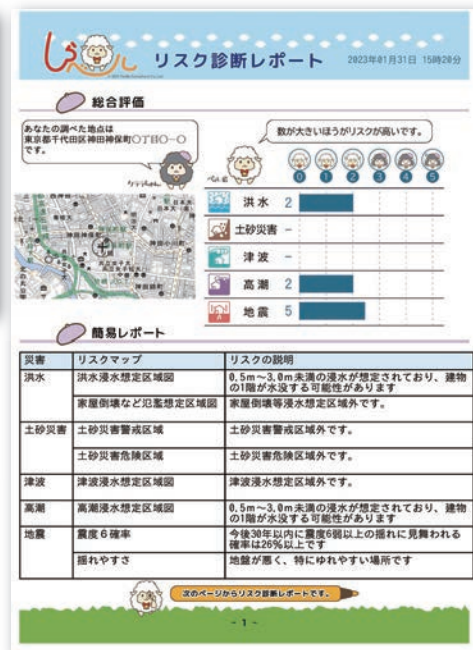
じぶんし リスク診断レポート 2023年01月31日 15時20分

総合評価

あなたの調べた地点は 東京都千代田区神田神保町○丁目○-○

数が大きいほうがリスクが高いです。

0 1 2 3 4 5

洪水 2
土砂災害 –
津波 –
高潮 2
地震 5

簡易レポート

| 災害 | リスクマップ | リスクの説明 |
|---|---|---|
| 洪水 | 洪水浸水想定区域図 | 0.5m～3.0m未満の浸水が想定されており、建物の1階が水没する可能性があります |
| | 家屋倒壊など氾濫想定区域図 | 家屋倒壊等浸水想定区域外です。 |
| 土砂災害 | 土砂災害警戒区域 | 土砂災害警戒区域外です。 |
| | 土砂災害危険区域 | 土砂災害危険区域外です。 |
| 津波 | 津波浸水想定区域図 | 津波浸水想定区域外です。 |
| 高潮 | 高潮浸水想定区域図 | 0.5m～3.0m未満の浸水が想定されており、建物の1階が水没する可能性があります |
| 地震 | 震度6確率 | 今後30年以内に震度6弱以上の揺れに見舞われる確率は26%以上です |
| | 揺れやすさ | 地盤が悪く、特にゆれやすい場所です |

次のページからリスク診断レポートです。

- 1 -